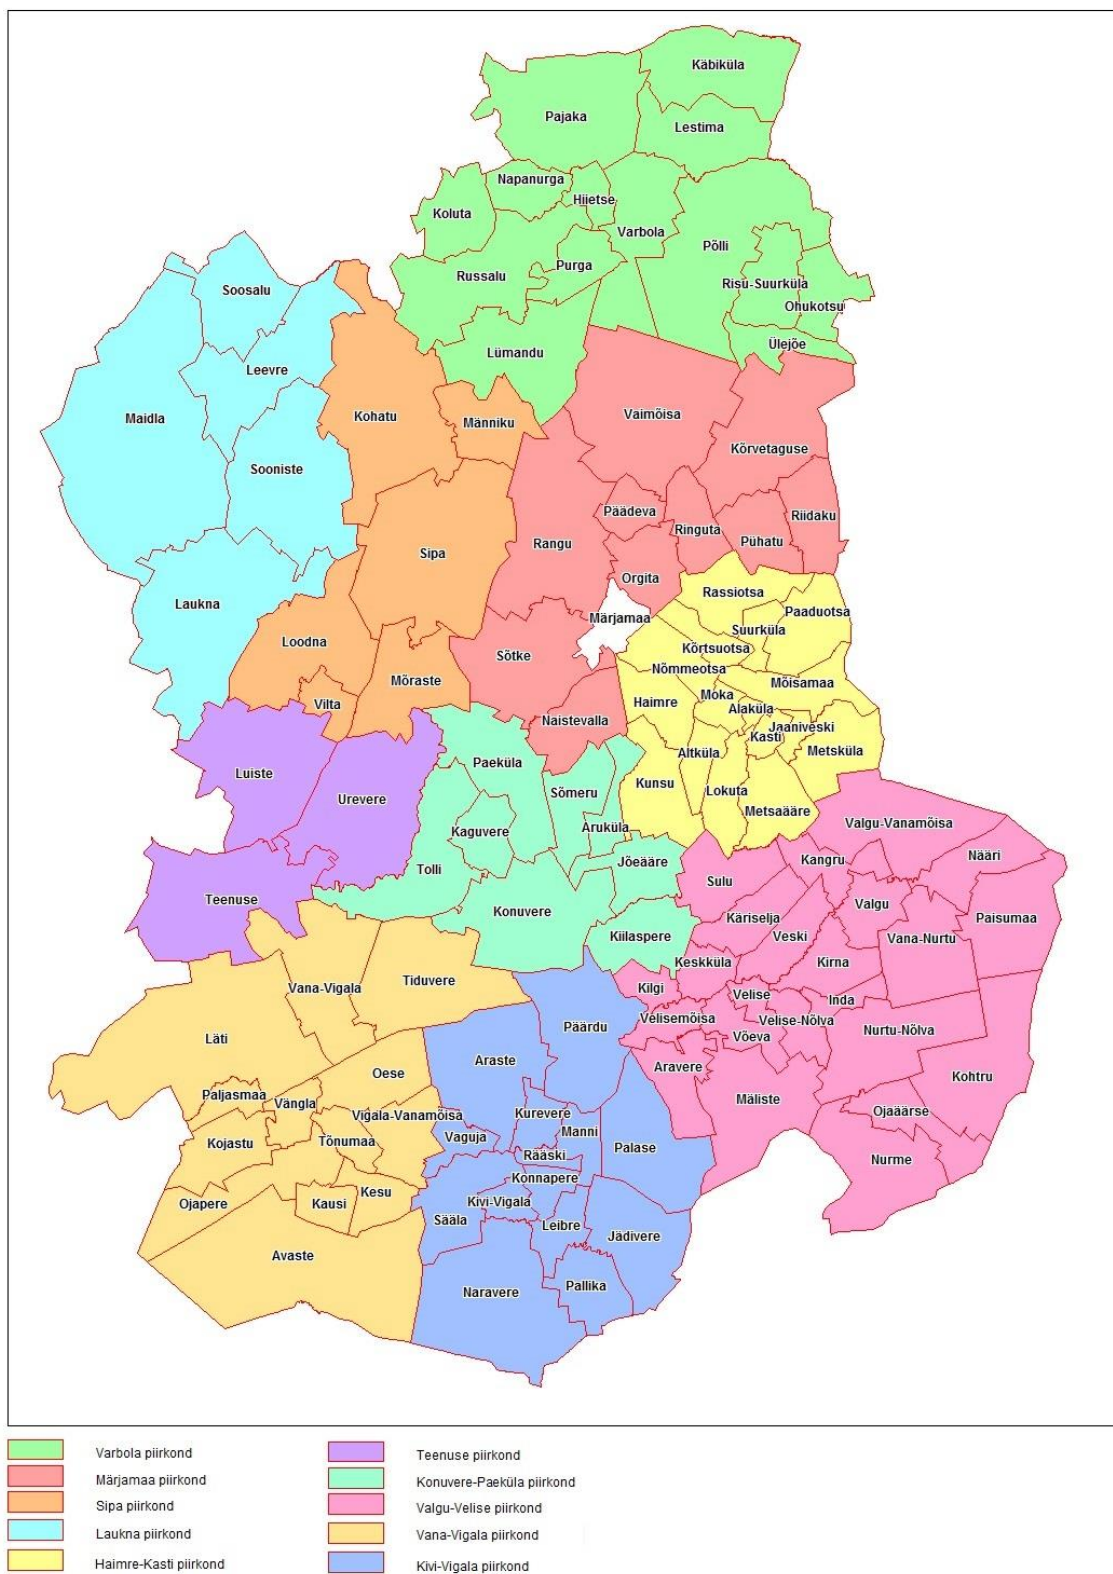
Käbiküla
Pajaka
Lestima
Napanurga
Hijetse
Koluta
Varbola
Põlli
Russalu
Purga
Risu-Suurküla
Soosalu
Ohukotsu
Lümandu
Ülejõe
Leevre
Maidla
Kohatu
Männiku
Vaimõisa
Sooniste
Kõrvetaguse
Päädeva
Ringuta
Riidaku
Sipa
Rangu
Pühatu
Orgita
Laukna
Rassiotsa
Märjamaa
Paaduotsa
Loodna
Suurküla
Kõrtsuotsa
Sõtke
Nõmmeotsa
Mõisamaa
Mõraste
Moka
Vilta
Haimre
Alaküla
Naistevalla
Jaaniveski
Kasti
Metsküla
Paeküla
Luiste
Altküla
Sõmeru
Kunsu
Lokuta
Urevere
Aruküla
Metsaääre
Valgu-Vanamõisa
Kaguvere
Kangru
Jõeääre
Nääri
Tolli
Sulu
Teenuse
Valgu
Paisumaa
Konuvere
Käriselja
Veski
Vana-Nurtu
Kiilaspere
Keskküla
Kirna
Tiduvere
Vana-Vigala
Kilgi
Velise
Inda
Pärdu
Velise-Nõlva
Välisemõisa
Läti
Nurtu-Nõlva
Võeva
Araste
Aravere
Oese
Kohtru
Paljasmaa
Mäliste
Vängla
Vigala-Vanamõisa
Kurevere
Ojaäärse
Manni
Vaguja
Kojastu
Tõnumaa
Palase
Rääski
Nurme
Konnapere
Kesu
Ojapere
Kivi-Vigala
Kausi
Leibre
Sääla
Jädivere
Avaste
Pallika
Naravere

Varbola piirkond
Märjamaa piirkond
Sipa piirkond
Laukna piirkond
Haimre-Kasti piirkond
Teenuse piirkond
Konuvere-Paeküla piirkond
Valgu-Velise piirkond
Vana-Vigala piirkond
Kivi-Vigala piirkond